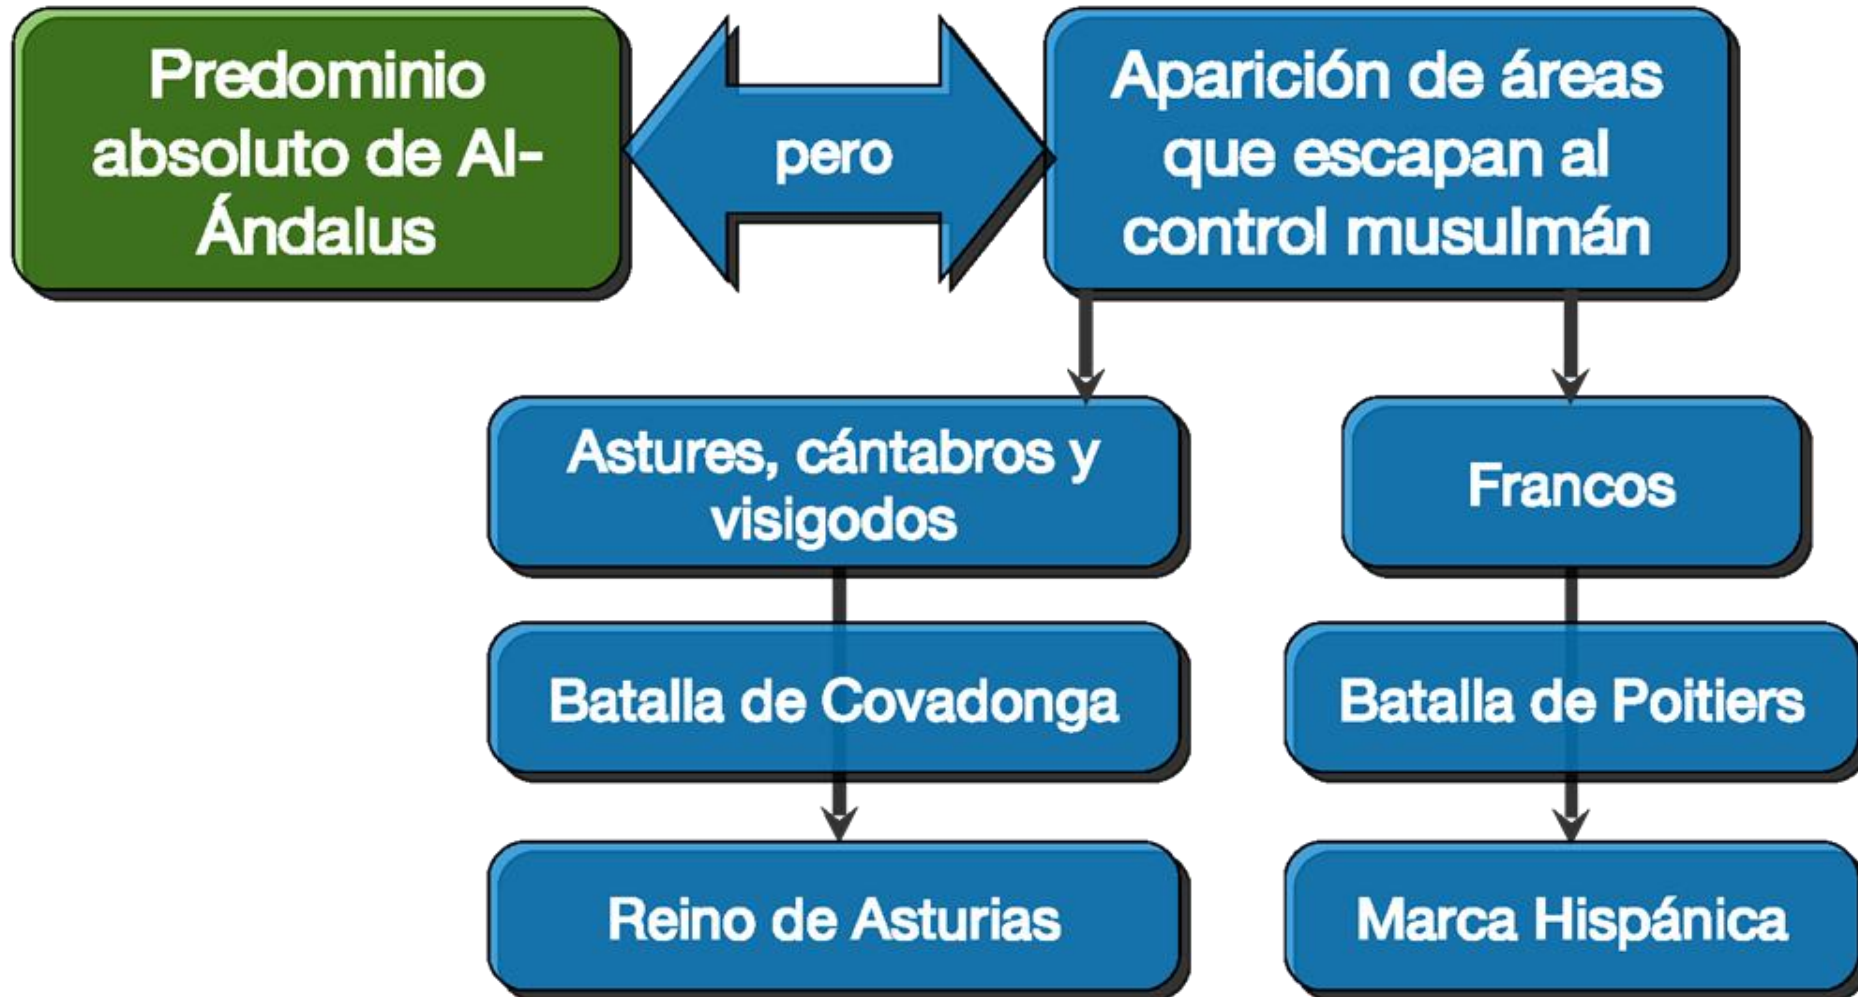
Predominio absoluto de Al-Ándalus

pero

Aparición de áreas que escapan al control musulmán

Astures, cántabros y visigodos

Batalla de Covadonga

Reino de Asturias

Francos

Batalla de Poitiers

Marca Hispánica